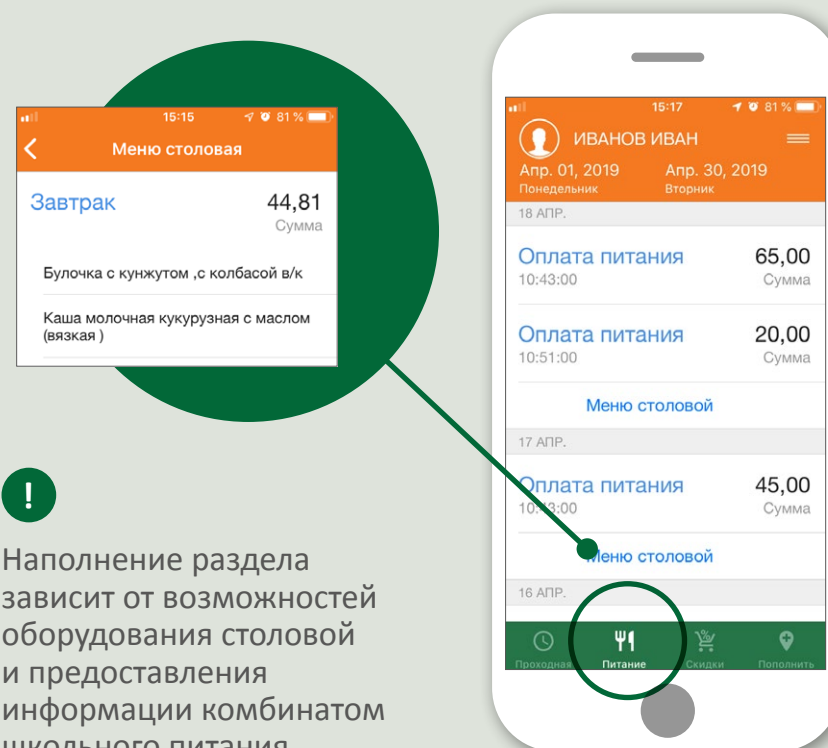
15:15 81 %
Меню столовая
Завтрак 44,81
Сумма
Булочка с кунжутом ,с колбасой в/к
Каша молочная кукурузная с маслом (вязкая )

!

Наполнение раздела зависит от возможностей оборудования столовой и предоставления информации комбинатом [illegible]

15:17 81 %
ИВАНОВ ИВАН
Апр. 01, 2019
Понедельник
Апр. 30, 2019
Вторник
18 АПР.
Оплата питания 65,00
10:43:00 Сумма
Оплата питания 20,00
10:51:00 Сумма
Меню столовой
17 АПР.
Оплата питания 45,00
10:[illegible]:00 Сумма
Меню столовой
16 АПР.
Проходная
Питание
Скидки
Пополнить